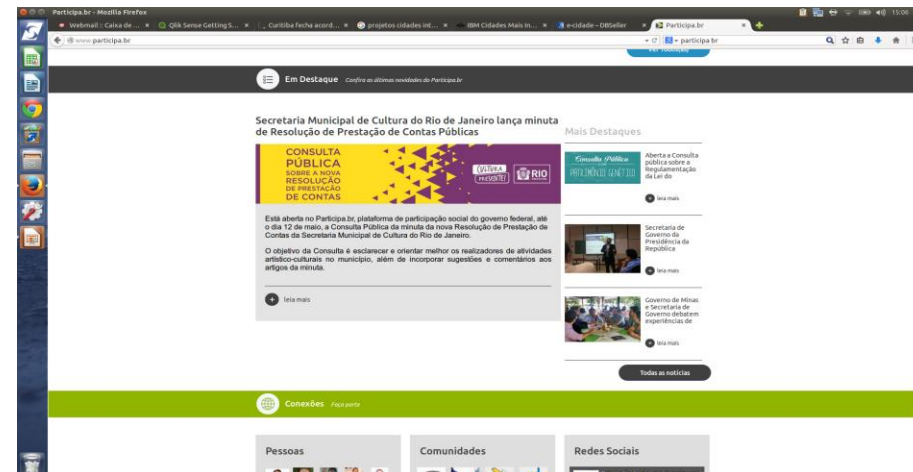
Participa.br - Mozilla Firefox

Webmail :: Caixa de ... × Qlik Sense Getting S... × Curitiba fecha acord... × projetos cidades int... × IBM Cidades Mais In... × e-cidade - DBSeller × Participa.br ×

www.participa.br

participa br

15:06

Em Destaque Confira as últimas novidades do Participa.br

Secretaria Municipal de Cultura do Rio de Janeiro lança minuta de Resolução de Prestação de Contas Públicas

CONSULTA PÚBLICA SOBRE A NOVA RESOLUÇÃO DE PRESTAÇÃO DE CONTAS

CULTURA PRESENTE! RIO

Está aberta no Participa.br, plataforma de participação social do governo federal, até o dia 12 de maio, a Consulta Pública da minuta da nova Resolução de Prestação de Contas da Secretaria Municipal de Cultura do Rio de Janeiro.

O objetivo da Consulta é esclarecer e orientar melhor os realizadores de atividades artístico-culturais no município, além de incorporar sugestões e comentários aos artigos da minuta.

leia mais

Mais Destaques

Consulta Pública PATRIMÔNIO GENÉTICO

Aberta a Consulta pública sobre a Regulamentação da Lei do

leia mais

Secretaria de Governo da Presidência da República

leia mais

Governo de Minas e Secretaria de Governo debatem experiências de

leia mais

Todas as notícias

Conexões Faça parte

Pessoas

Comunidades

Redes Sociais